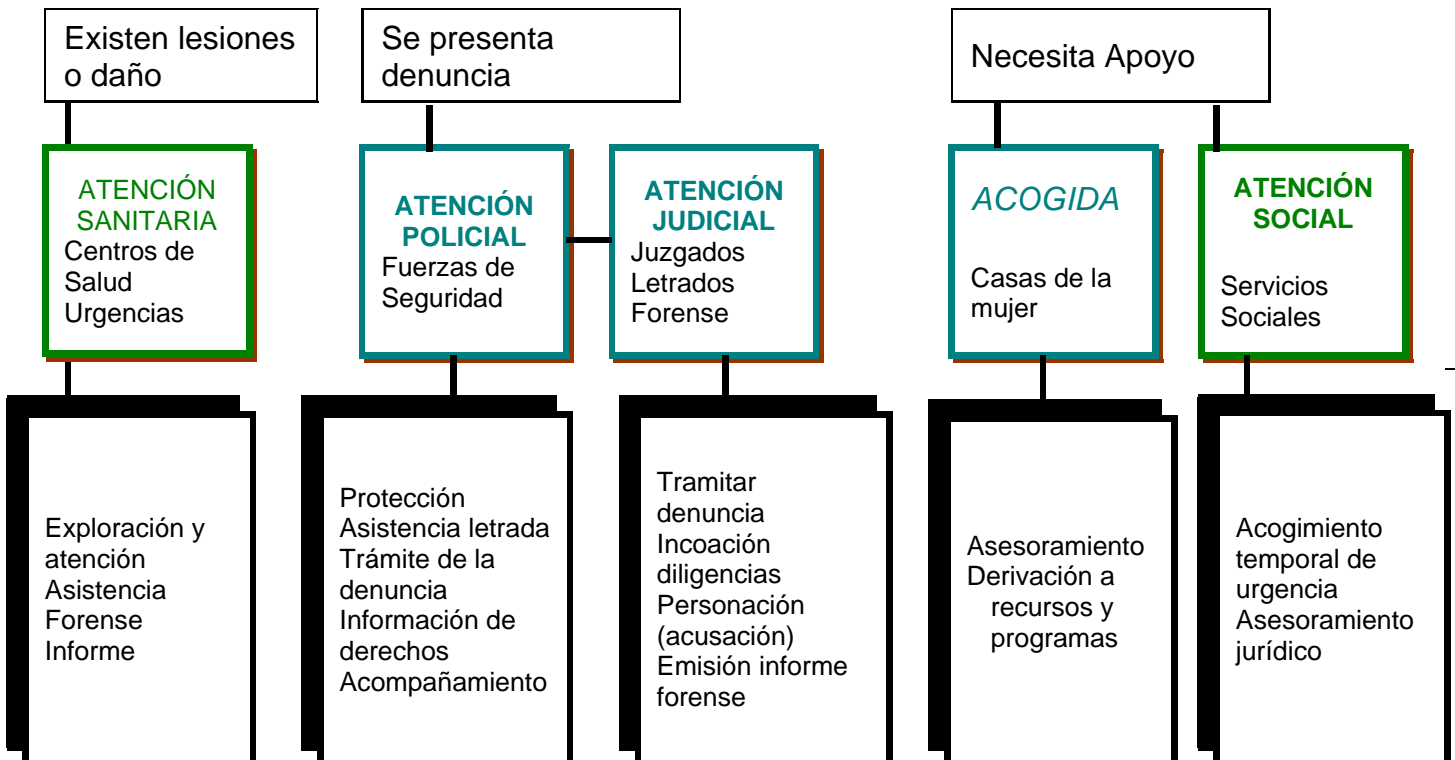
Existen lesiones o daño

Se presenta denuncia

Necesita Apoyo

ATENCIÓN SANITARIA
Centros de Salud
Urgencias

ATENCIÓN POLICIAL
Fuerzas de Seguridad

ATENCIÓN JUDICIAL
Juzgados
Letrados
Forense

ACOGIDA
Casas de la mujer

ATENCIÓN SOCIAL
Servicios Sociales

Exploración y atención
Asistencia Forense
Informe

Protección
Asistencia letrada
Trámite de la denuncia
Información de derechos
Acompañamiento

Tramitar denuncia
Incoación diligencias
Personación (acusación)
Emisión informe forense

Asesoramiento
Derivación a recursos y programas

Acogimiento temporal de urgencia
Asesoramiento jurídico